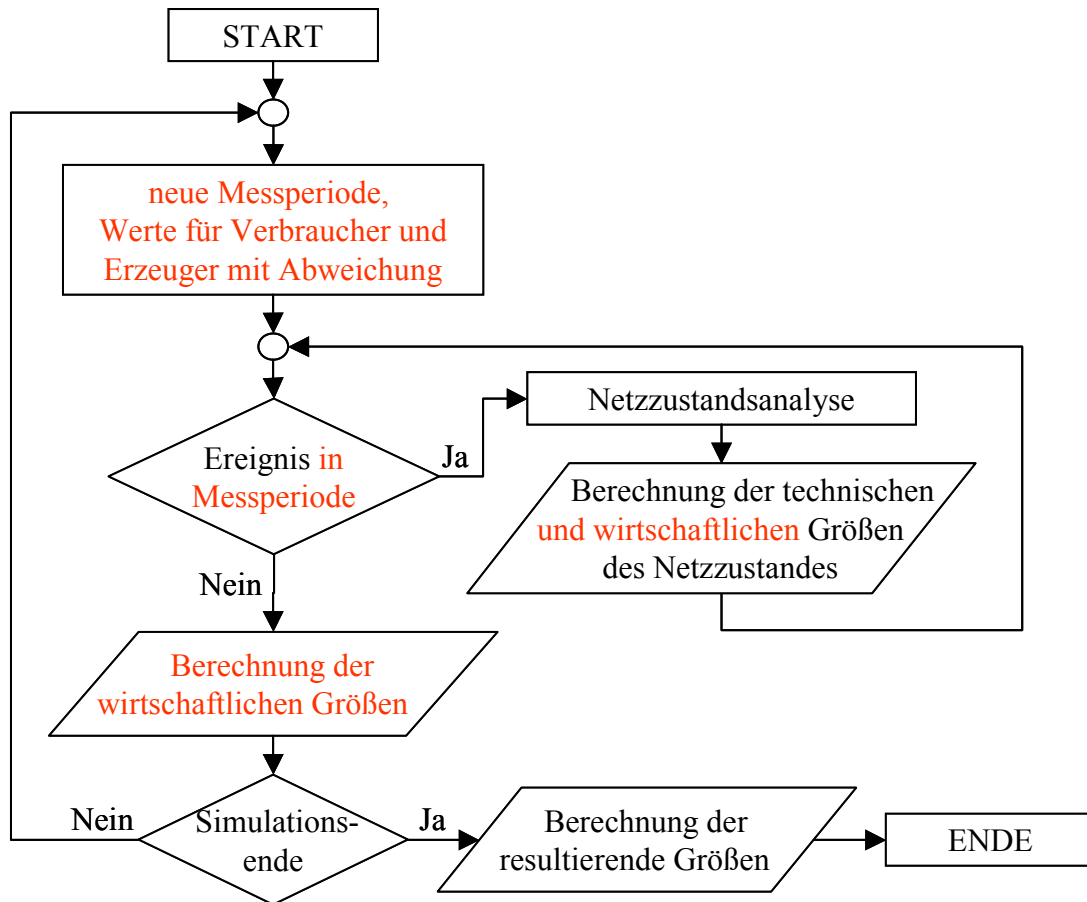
START

neue Messperiode, Werte für Verbraucher und Erzeuger mit Abweichung

Ereignis in Messperiode

Ja

Netzzustandsanalyse

Berechnung der technischen und wirtschaftlichen Größen des Netzzustandes

Nein

Berechnung der wirtschaftlichen Größen

Nein

Simulationsende

Ja

Berechnung der resultierende Größen

ENDE